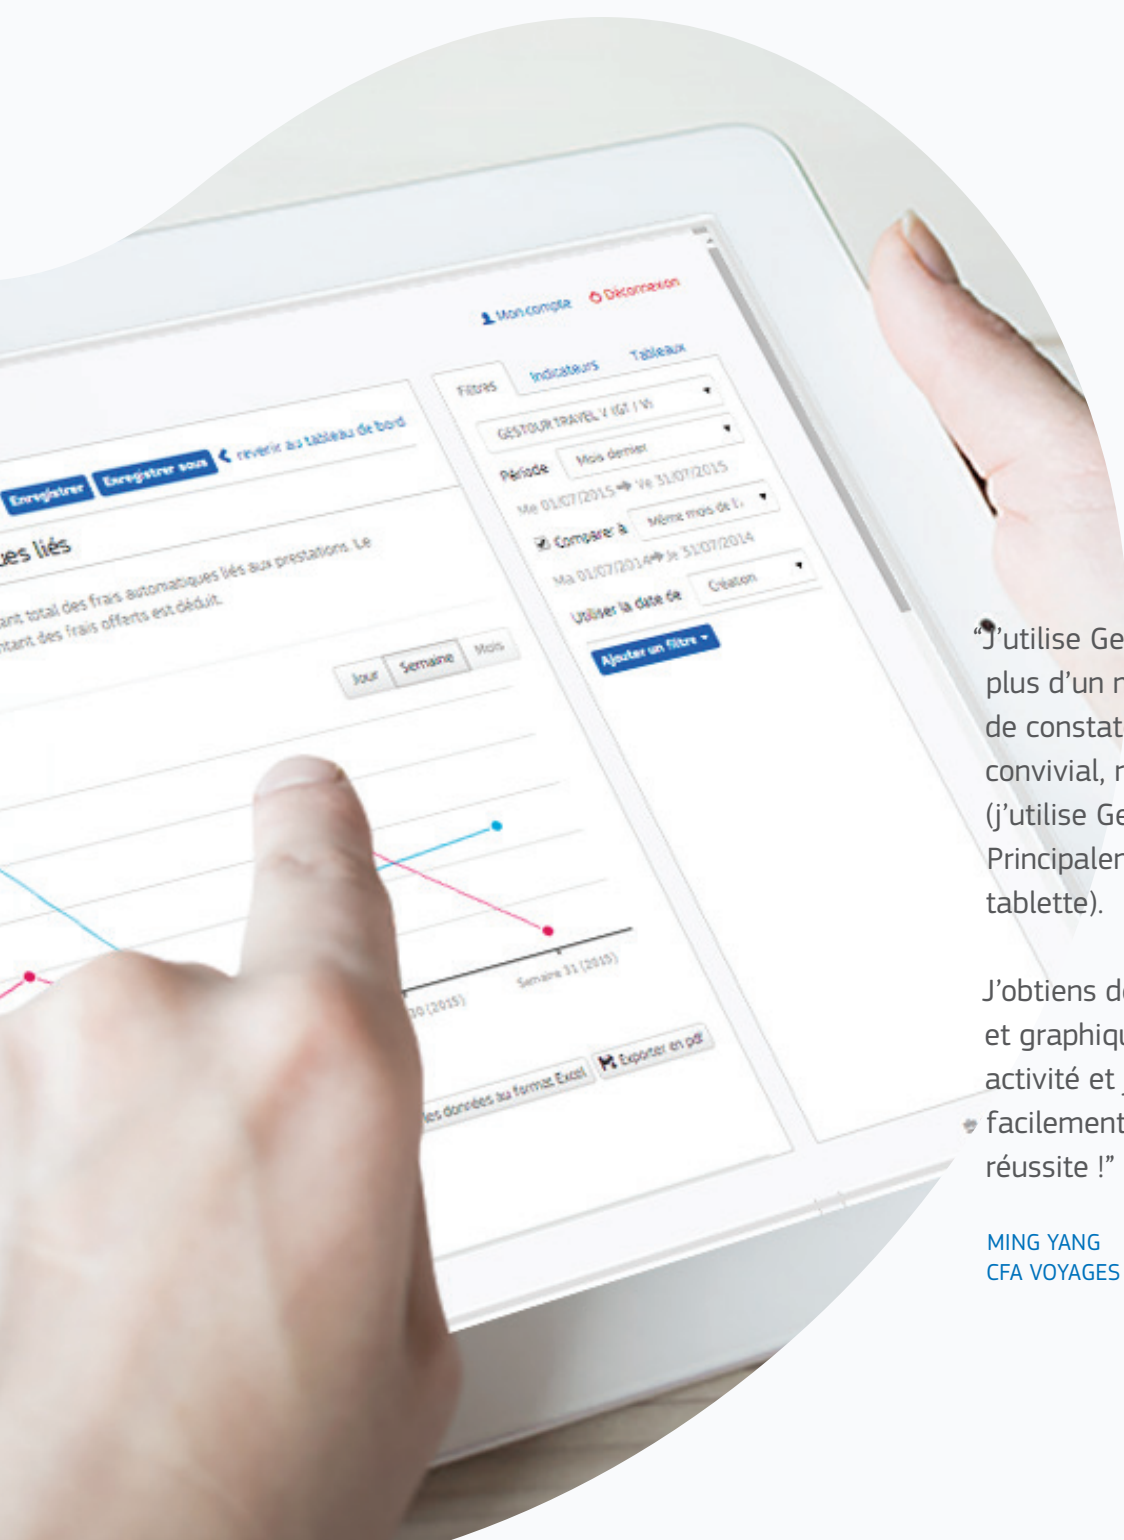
Mon compte Déconnexion

Filtres Indicateurs Tableaux

GESTOUR TRAVEL V (GT / V)

Période Mois dernier

Me 01/07/2015 ➜ Ve 31/07/2015

Comparer à Même mois de l.

Ma 01/07/2014 ➜ Je 31/07/2014

Utiliser la date de Création

Ajouter un filtre

Enregistrer Enregistrer sous revenir au tableau de bord

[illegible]es liés

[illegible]ant total des frais automatiques liés aux prestations. Le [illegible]ntant des frais offerts est déduit.

Jour Semaine Mois

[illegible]0 (2015) Semaine 31 (2015)

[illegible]es données au format Excel Exporter en pdf

“J’utilise Ge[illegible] plus d’un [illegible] de constat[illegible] convivial, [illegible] (j’utilise Ge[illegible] Principaler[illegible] tablette).

J’obtiens d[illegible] et graphiqu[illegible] activité et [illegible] facilement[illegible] réussite !”

MING YANG
CFA VOYAGES